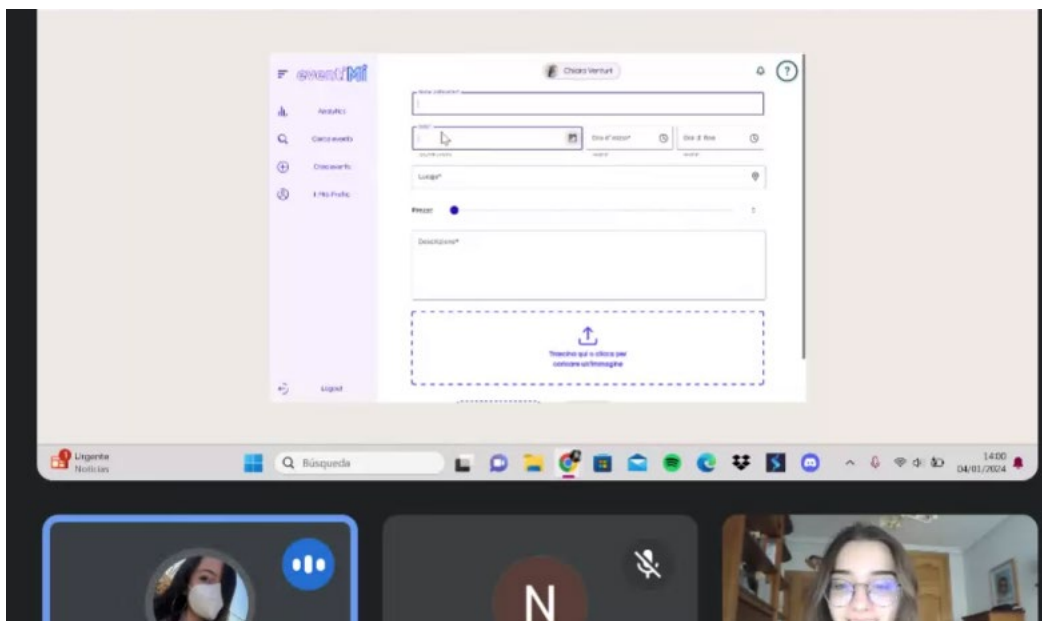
eventiMi

Chiara Venturi

Analytics

Cerca eventi

Crea evento

Il Mio Profilo

Logout

Nome dell'evento

Data

Ora d'inizio

Ora di fine

Luogo*

Prezzo

Descrizione*

Trascina qui o clicca per caricare un'immagine

Urgente
Noticias

Búsqueda

14:00
04/01/2024

N